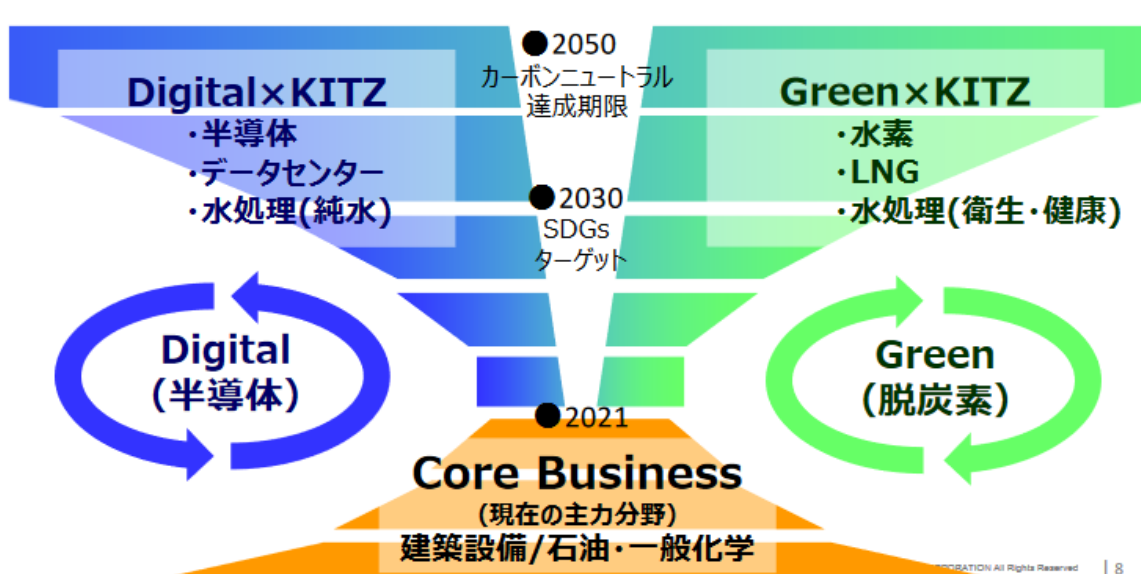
●2050
カーボンニュートラル
達成期限

Digital×KITZ
・半導体
・データセンター
・水処理(純水)

Green×KITZ
・水素
・LNG
・水処理(衛生・健康)

●2030
SDGs
ターゲット

Digital
(半導体)

Green
(脱炭素)

●2021

Core Business
(現在の主力分野)
建築設備/石油・一般化学

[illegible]PORATION All Rights Reserved | 8